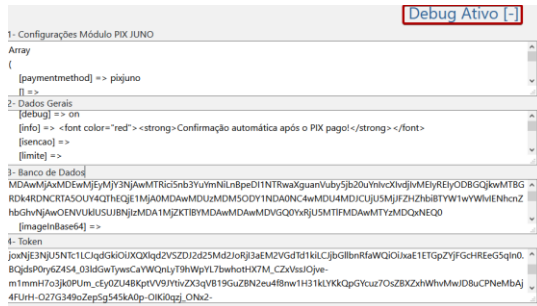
Debug Ativo [-]

1- Configurações Módulo PIX JUNO

Array
(
[paymentmethod] => pixjuno
[] =>

2- Dados Gerais

[debug] => on
[info] => <font color="red"><strong>Confirmação automática após o PIX pago!</strong></font>
[isencao] =>
[limite] =>

3- Banco de Dados

MDAwMjAxMDEwMjEyMjY3NjAwMTRici5nb3YuYmNiLnBpeDI1NTRwaXguanVuby5jb20uYnlvcXlvdjlvMElyREIyODBGQjkwMTBGRDk4RDNCRTA5OUY4QThEQjE1MjA0MDAwMDUzMDM5ODY1NDA0NC4wMDU4MDJCUjU5MjFZHZhbiBTYW1wYWxlENhcnZhbGhvNjAwOENVUklUSUBNjIzMDA1MjZKTlBYMDAwMDAwMDVGQ0YxRjU5MTlFMDAwMTYzMDQxNEQ0
[imageInBase64] =>

4- Token

joxNjE3NjU5NTc1LCJqdGkiOiJXQXlqd2VSZDJ2d25Md2JoRjI3aEM2VGdTd1kiLCJjbGllbnRfaWQiOiJxaE1ETGpZYjFGcHREeG5qIn0.BQjdsP0ry6Z4S4_03ldGwTywsCaYWQnLyT9hWpYL7bwhotHX7M_CZxVssJOjve-m1mmH7o3jk0PUm_cEy0ZU4BKptVV9JYtivZX3qVB19GuZBN2eu4f8nw1H31kLYKkQpGYcuz7OsZBXZxhWhvMwJD8uCPNeMbAj4FUrH-027G349oZepSg545kA0p-OIKi0qzj_ONx2-